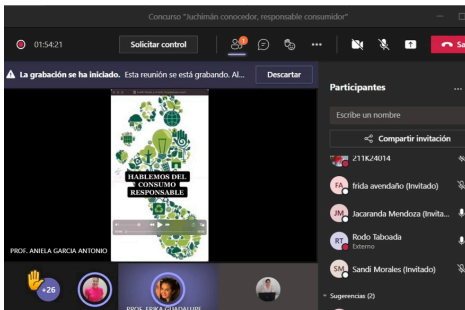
Concurso "Juchimán conocedor, responsable consumidor"

01:54:21

Solicitar control

Sa

La grabación se ha iniciado. Esta reunión se está grabando. Al...

Descartar

Participantes

Escribe un nombre

Compartir invitación

211K24014

FA frida avendaño (Invitado)

JM Jacaranda Mendoza (Invita...

RT Rodo Taboada Externo

SM Sandi Morales (Invitado)

Sugerencias (2)

HABLEMOS DEL CONSUMO RESPONSABLE

PROF. ANIELA GARCIA ANTONIO

+26

PROF. ERIKA GUADALUPE